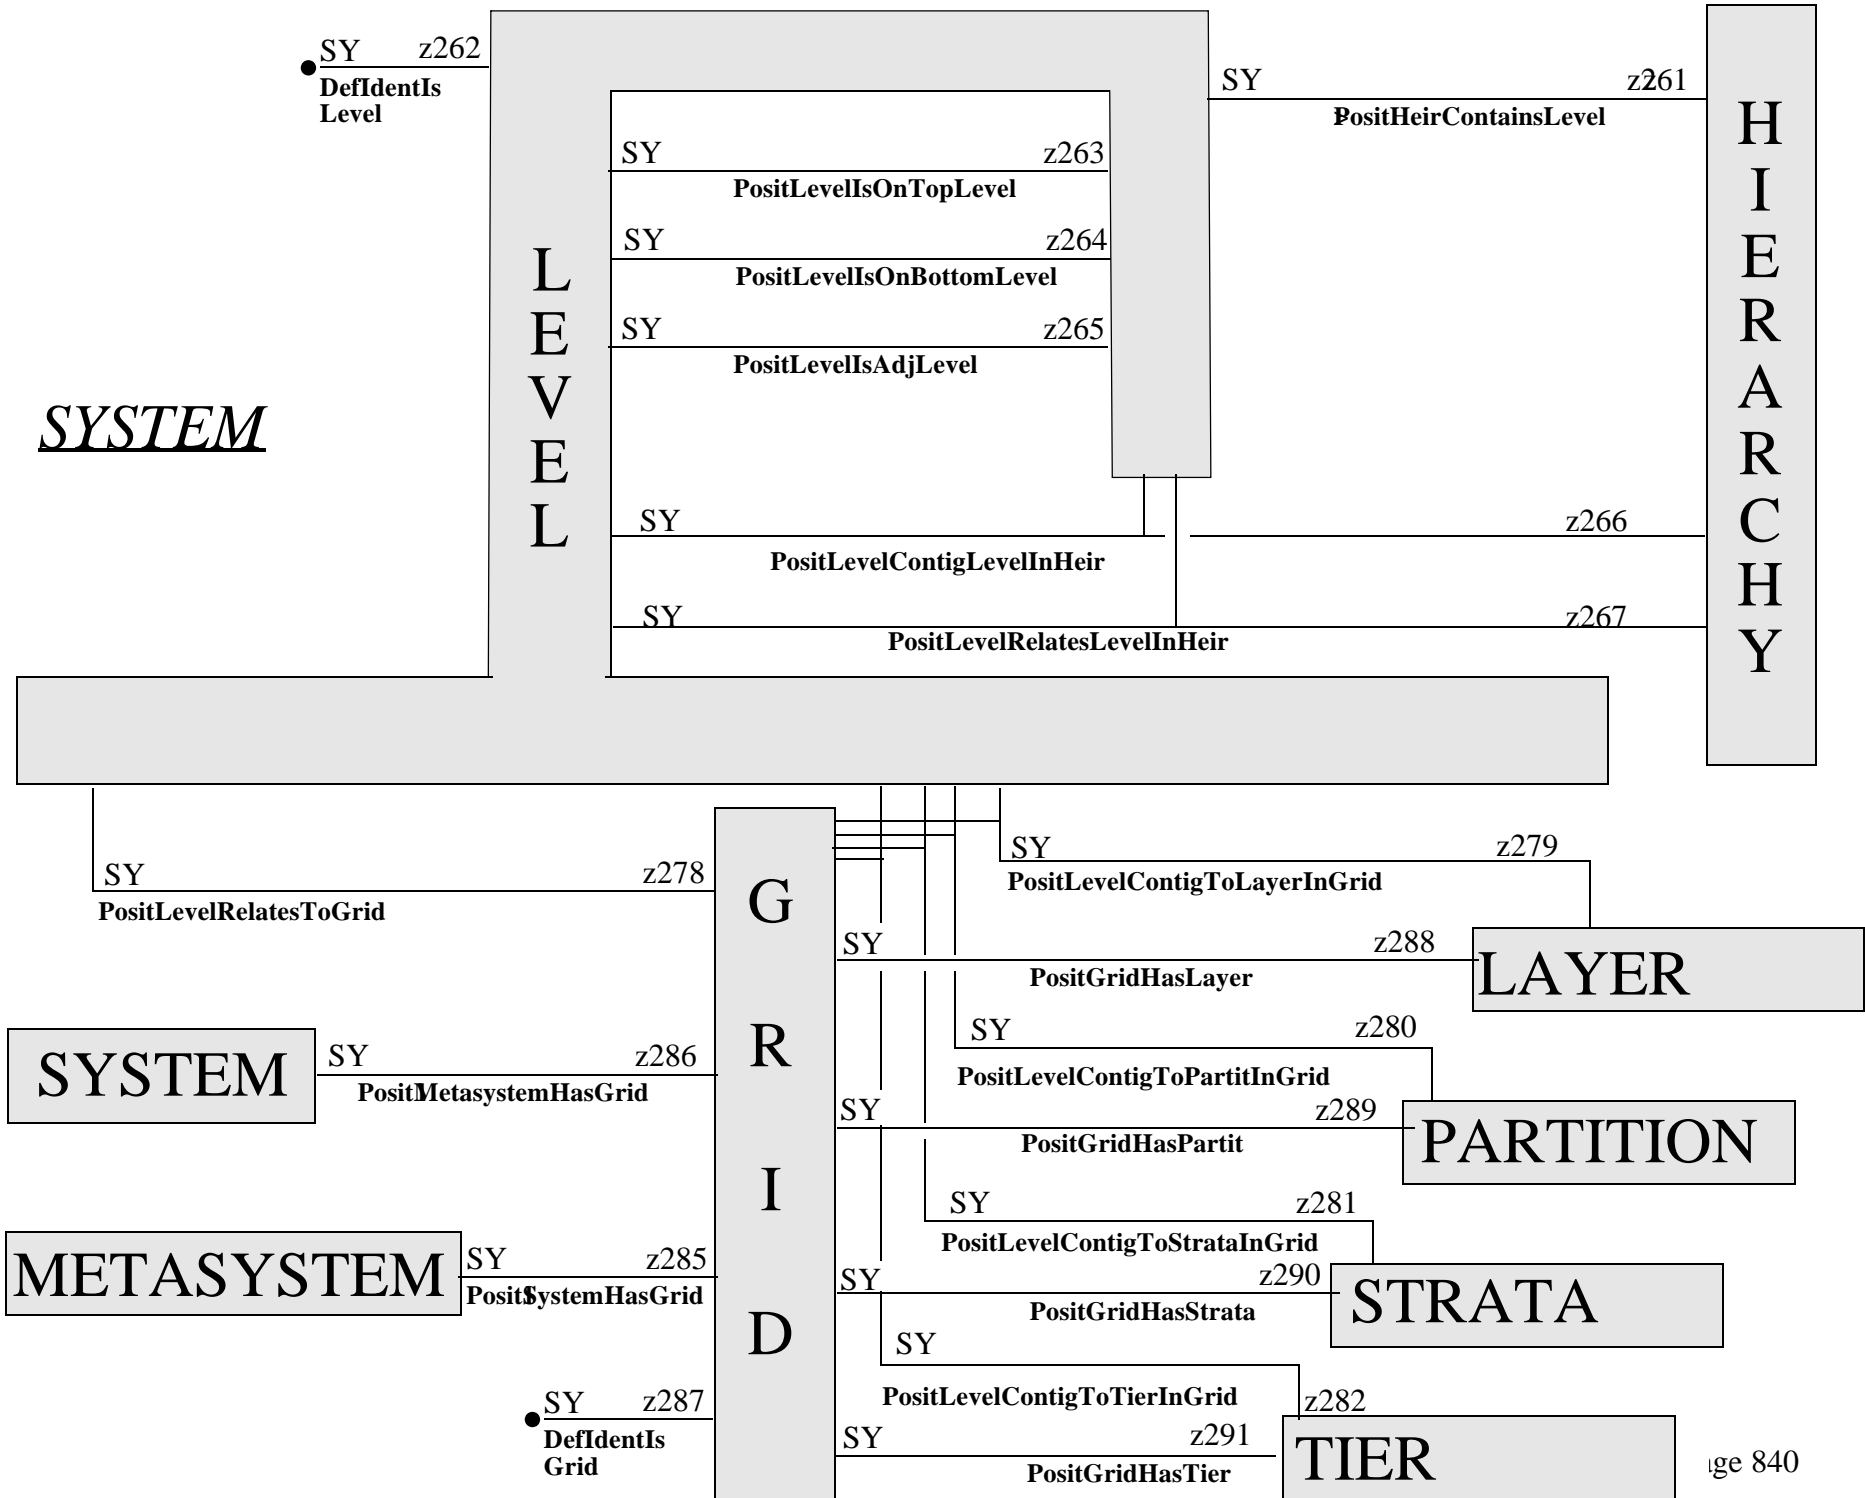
SY z262
DefIdentIs Level

SY z261
PositHeirContainsLevel

SY z263
PositLevelIsOnTopLevel

SY z264
PositLevelIsOnBottomLevel

SY z265
PositLevelIsAdjLevel

L E V E L

H I E R A R C H Y

SYSTEM

SY z266
PositLevelContigLevelInHeir

SY z267
PositLevelRelatesLevelInHeir

SY z278
PositLevelRelatesToGrid

SY z279
PositLevelContigToLayerInGrid

G R I D

SY z288
PositGridHasLayer

LAYER

SYSTEM

SY z286
PositMetasystemHasGrid

SY z280
PositLevelContigToPartitInGrid

SY z289
PositGridHasPartit

PARTITION

SY z281
PositLevelContigToStrataInGrid

METASYSTEM

SY z285
PositSystemHasGrid

SY z290
PositGridHasStrata

STRATA

SY
PositLevelContigToTierInGrid
z282

SY z287
DefIdentIs Grid

SY z291
PositGridHasTier

TIER

ge 840